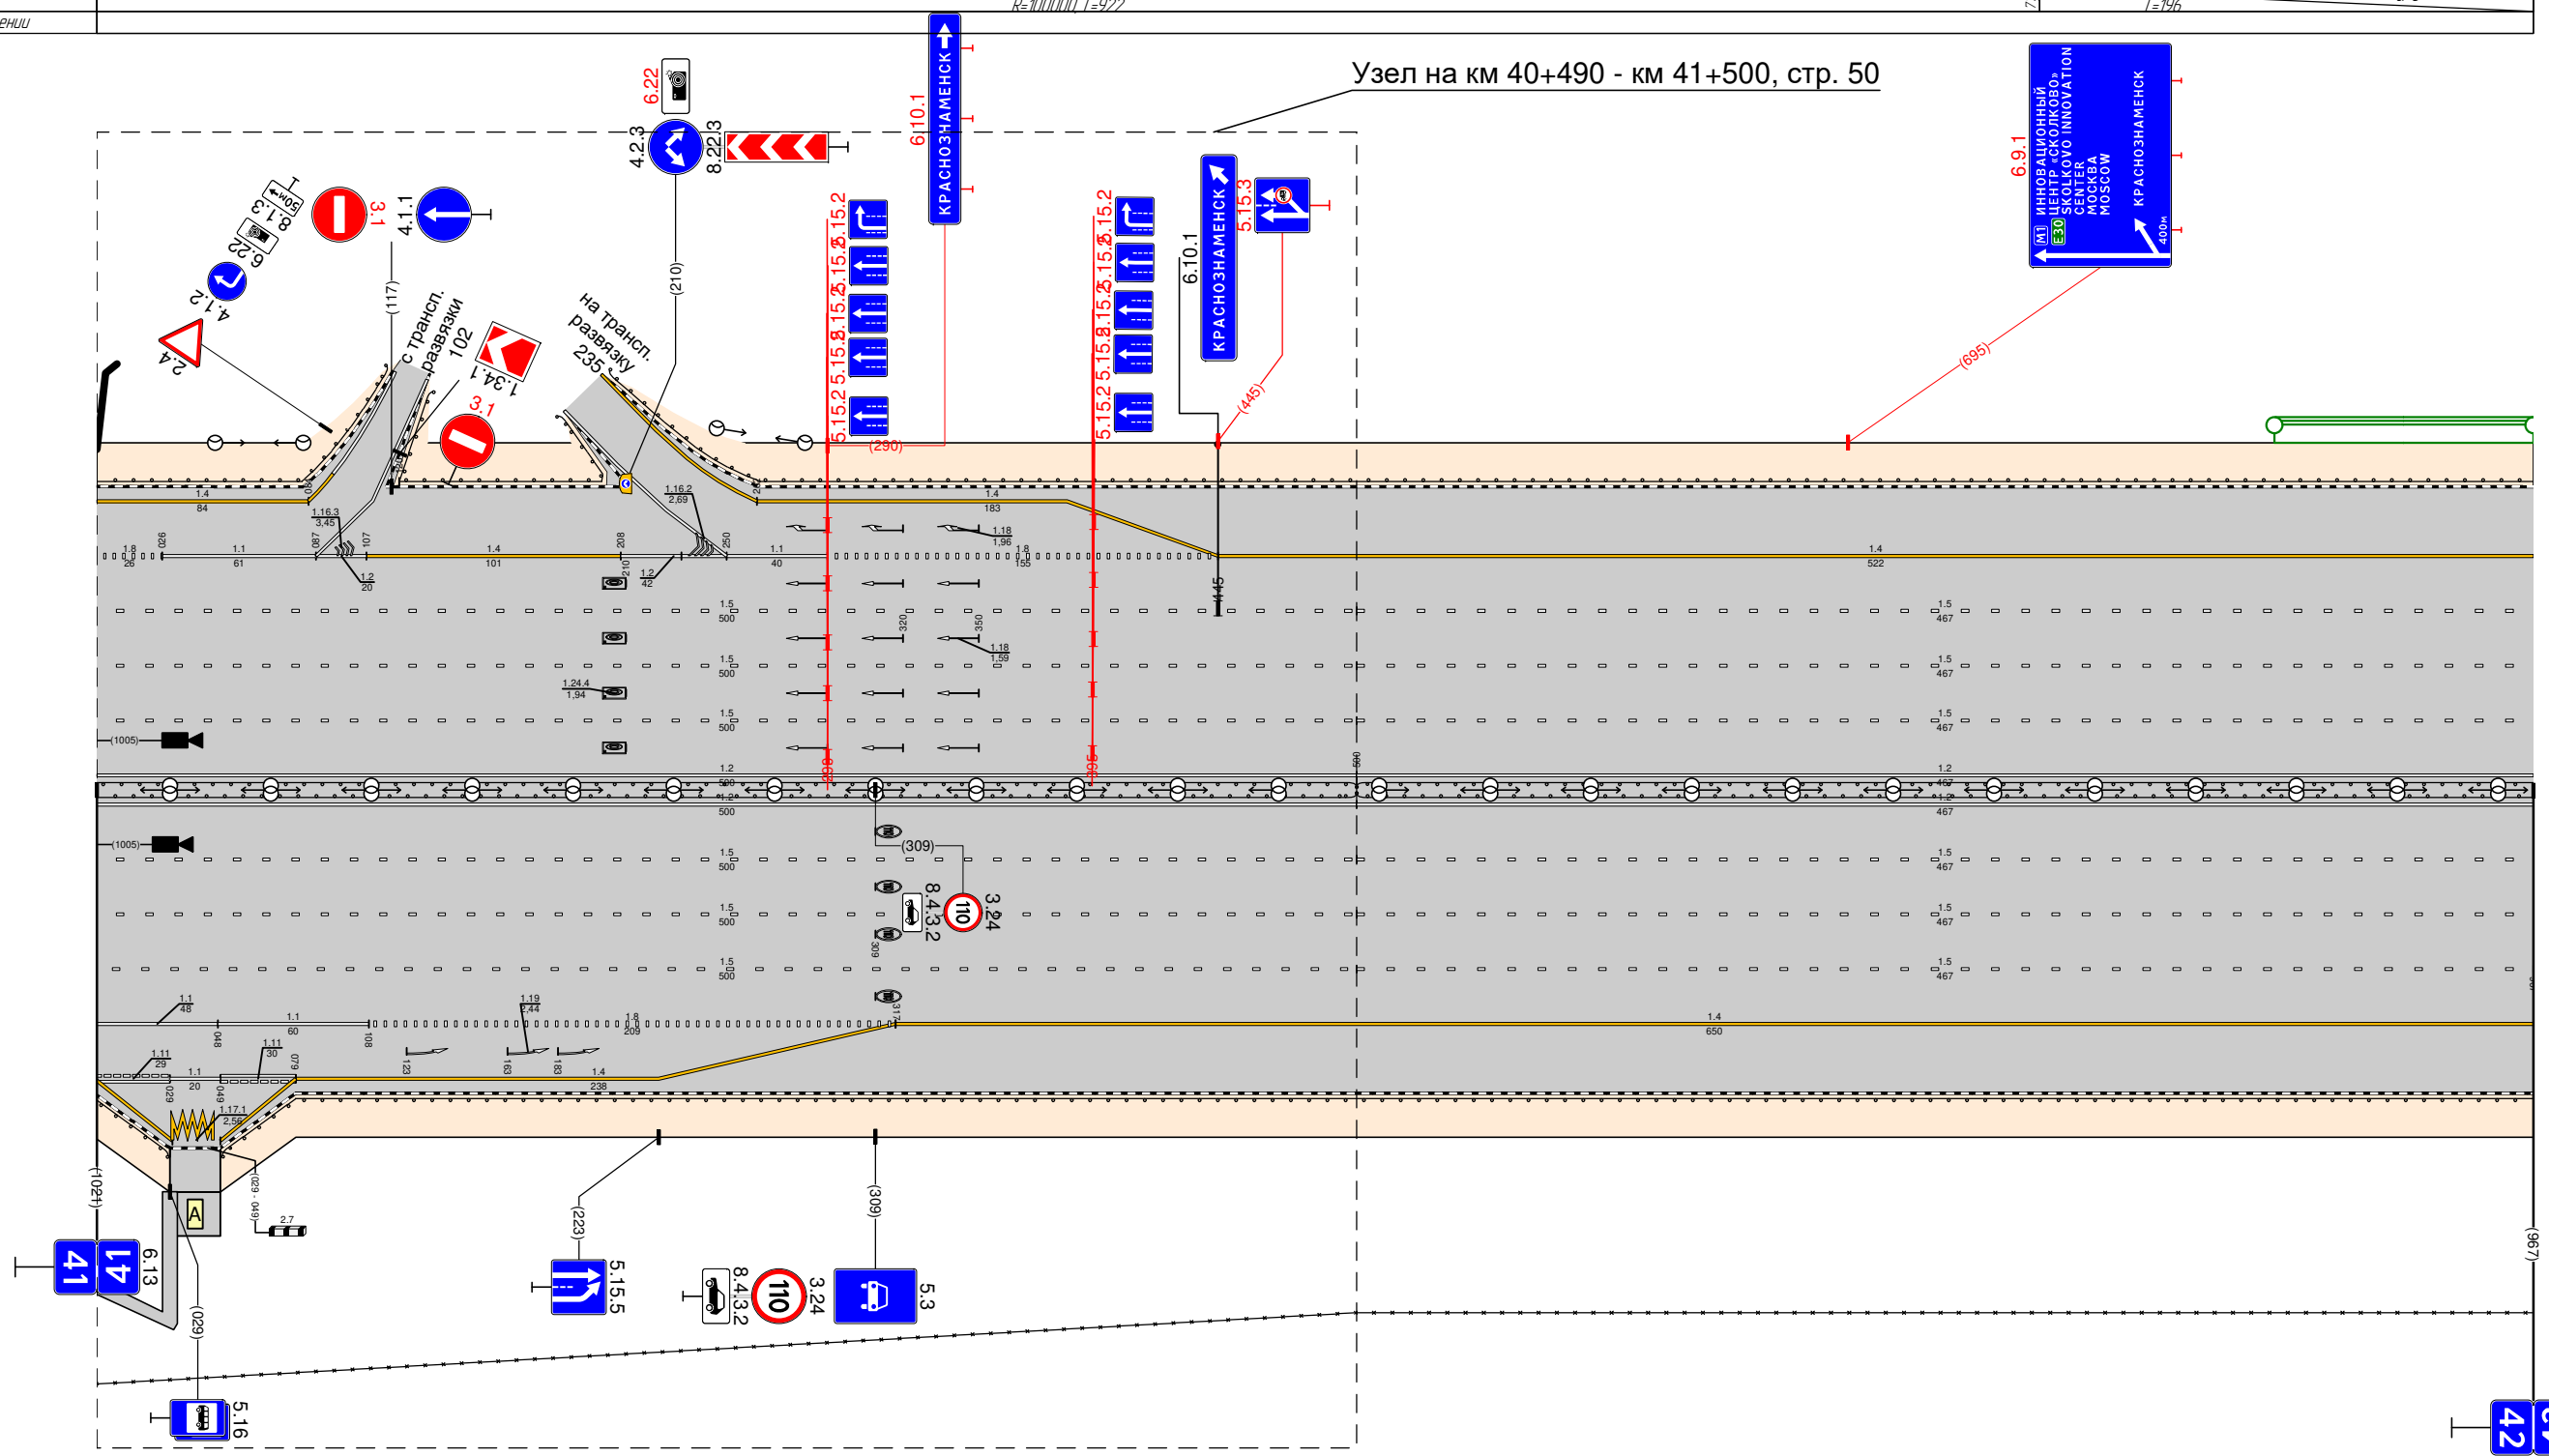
R=100000 L=922

L=196

ении

Узел на км 40+490 - км 41+500, стр. 50

6.22

4.2.3

8.22.3

6.10.1

КРАСНОЗНАМЕНСК

3.1

4.1.1

8.1.3

50м

6.22

4.1.2

2.4

(117)

с трансп. развязки 102

1.34.1

3.1

на трансп. развязку 235

(210)

5.15.2

5.15.2

5.15.2

5.15.2

5.15.2

(290)

5.15.2

5.15.2

5.15.2

5.15.2

5.15.2

6.10.1

КРАСНОЗНАМЕНСК

5.15.3

(445)

6.9.1

ИННОВАЦИОННЫЙ ЦЕНТР «СКОЛКОВО» SKOLKOVO INNOVATION CENTER МОСКВА MOSCOW

M1

E30

КРАСНОЗНАМЕНСК

400м

(695)

1.4
84

1.16.3
3,45

1.16.2
2,69

1.4
183

1.18
1,96

1.8
26

1.1
61

1.4
101

1.1
40

1.8
155

1.4
522

1.2
20

1.2
42

1.5
500

1.5
467

1.18
1,59

1.24.4
1,94

(1005)

1.2
500

1.2
467

(309)

8.4.3.2

110

3.24

1.1
48

1.1
60

1.19
2,44

1.8
209

1.4
650

1.11
29

1.11
30

1.1
20

1.4
238

1.17.1
2,56

A

2.7

(1021)

41

6.13

(029)

(223)

5.15.5

8.4.3.2

110

3.24

(309)

5.3

5.16

(967)

42